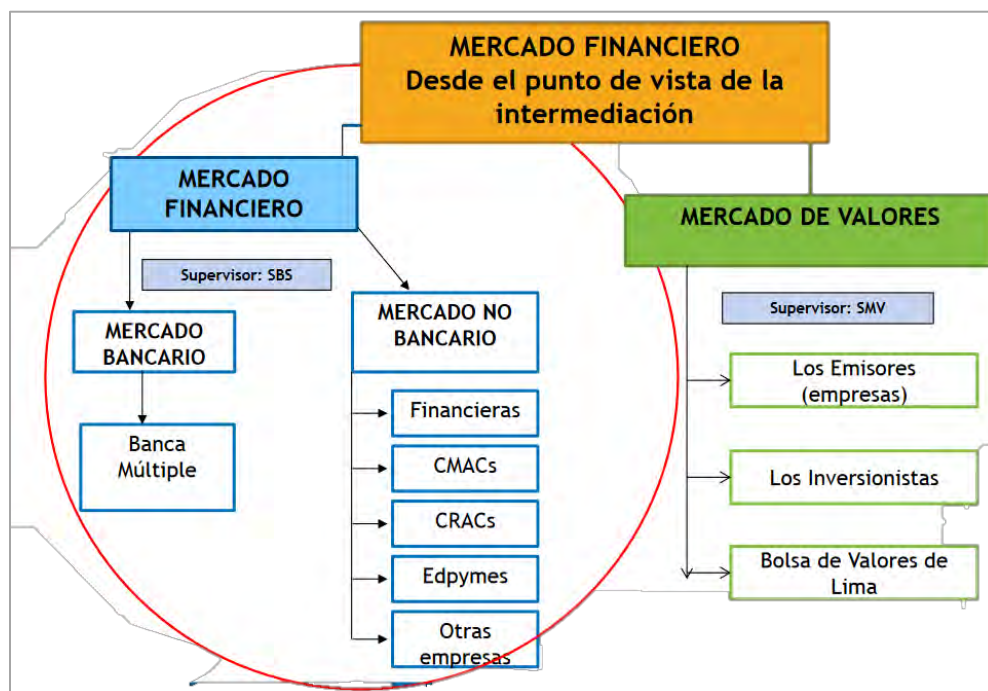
MERCADO FINANCIERO
Desde el punto de vista de la intermediación

MERCADO FINANCIERO

Supervisor: SBS

MERCADO BANCARIO

Banca Múltiple

MERCADO NO BANCARIO

Financieras

CMACs

CRACs

Edpymes

Otras empresas

MERCADO DE VALORES

Supervisor: SMV

Los Emisores (empresas)

Los Inversionistas

Bolsa de Valores de Lima